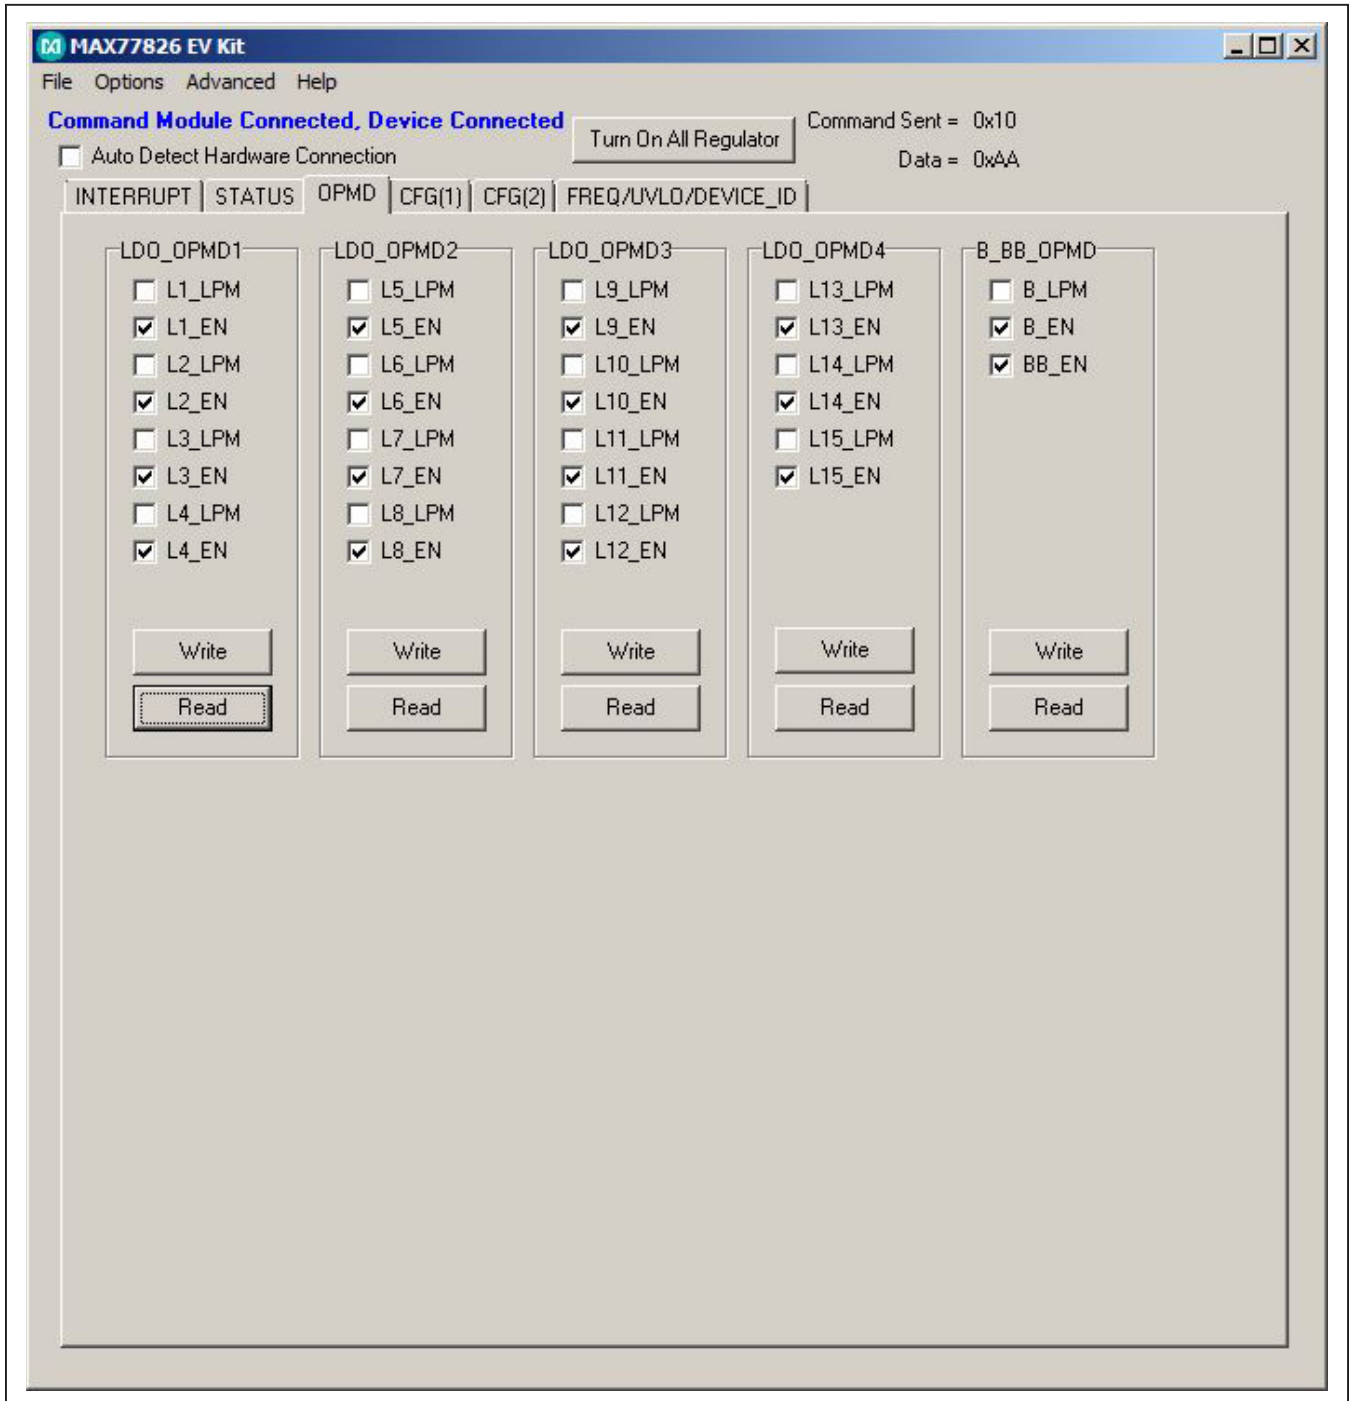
MAX77826 EV Kit

File Options Advanced Help

Command Module Connected, Device Connected

Turn On All Regulator

Command Sent = 0x10

Data = 0xAA

Auto Detect Hardware Connection

INTERRUPT | STATUS | OPMD | CFG(1) | CFG(2) | FREQ/UVLO/DEVICE_ID

LDO_OPMD1
L1_LPM
L1_EN
L2_LPM
L2_EN
L3_LPM
L3_EN
L4_LPM
L4_EN
Write
Read

LDO_OPMD2
L5_LPM
L5_EN
L6_LPM
L6_EN
L7_LPM
L7_EN
L8_LPM
L8_EN
Write
Read

LDO_OPMD3
L9_LPM
L9_EN
L10_LPM
L10_EN
L11_LPM
L11_EN
L12_LPM
L12_EN
Write
Read

LDO_OPMD4
L13_LPM
L13_EN
L14_LPM
L14_EN
L15_LPM
L15_EN
Write
Read

B_BB_OPMD
B_LPM
B_EN
BB_EN
Write
Read